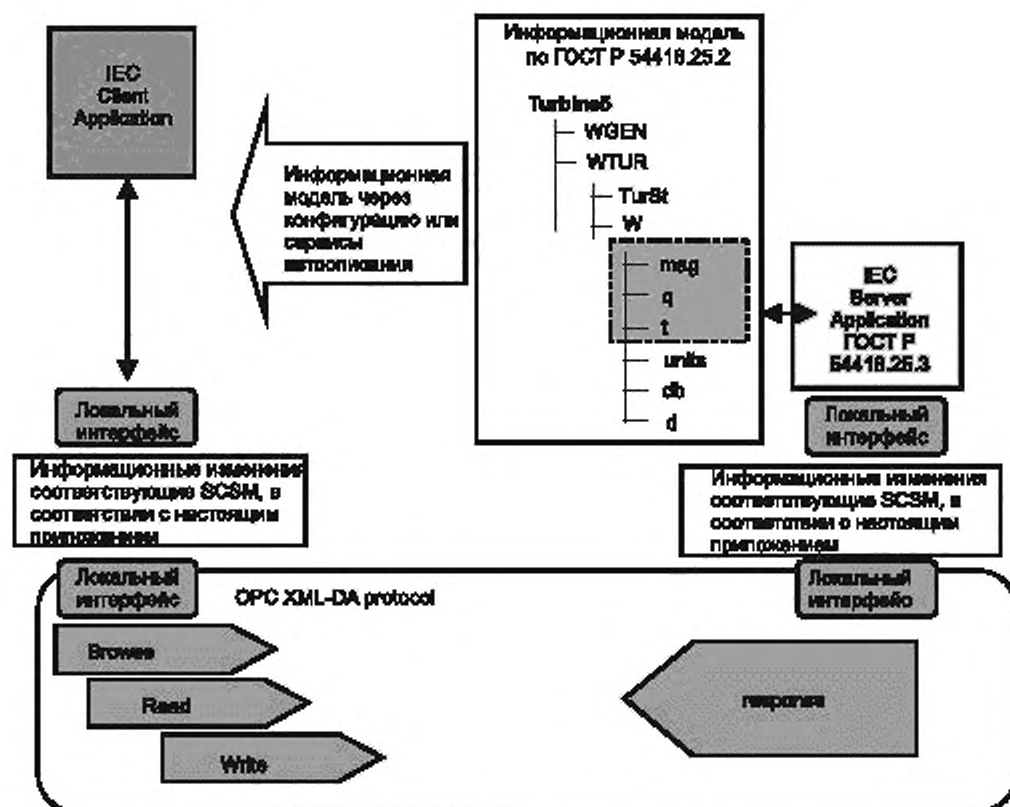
IEC Client Application

Информационная модель по ГОСТ Р 54418.25.2

Turbine5

WGEN

WTUR

TurSt

W

mag

q

t

units

db

d

Информационная модель через конфигурацию или сервисы автоописания

IEC Server Application ГОСТ Р 54418.25.3

Локальный интерфейс

Локальный интерфейс

Информационные изменения соответствующие SCSM, в соответствии с настоящим приложением

Информационные изменения соответствующие SCSM, в соответствии с настоящим приложением

Локальный интерфейс

OPC XML-DA protocol

Локальный интерфейс

Browse

Read

Write

передача